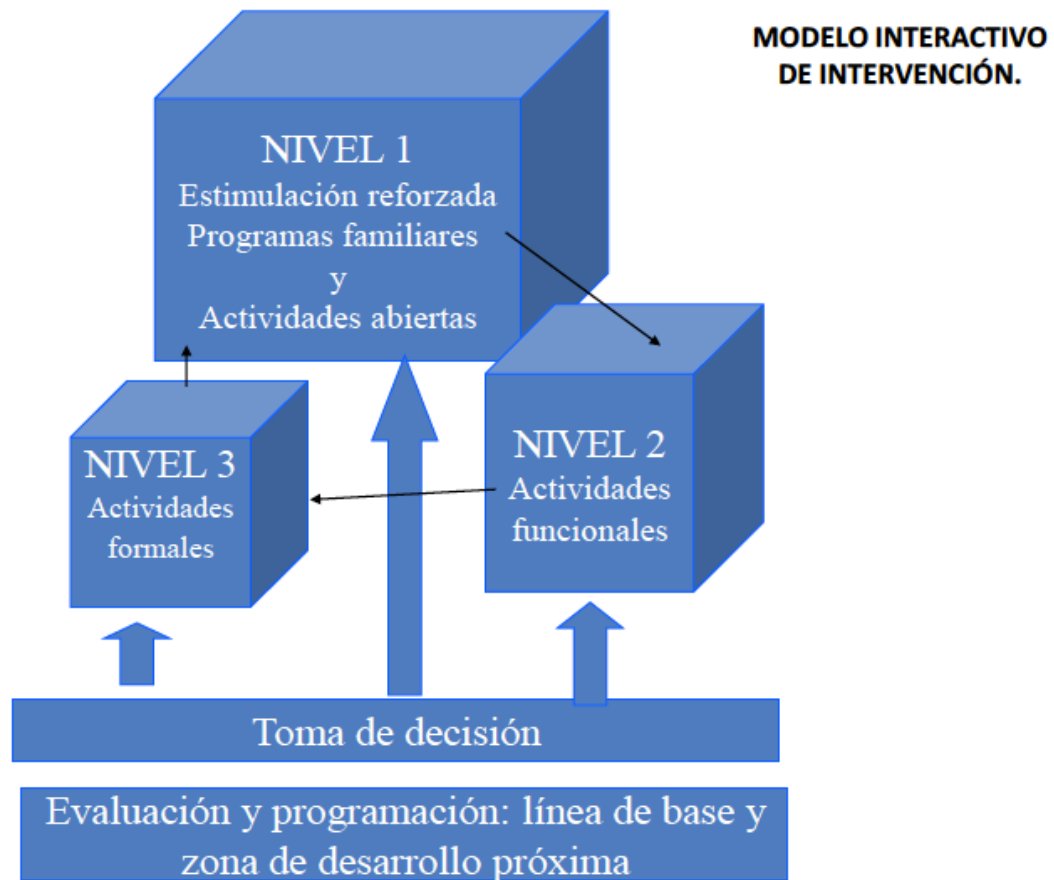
MODELO INTERACTIVO DE INTERVENCIÓN.

NIVEL 1
Estimulación reforzada
Programas familiares
y
Actividades abiertas

NIVEL 3
Actividades formales

NIVEL 2
Actividades funcionales

Toma de decisión

Evaluación y programación: línea de base y zona de desarrollo próxima